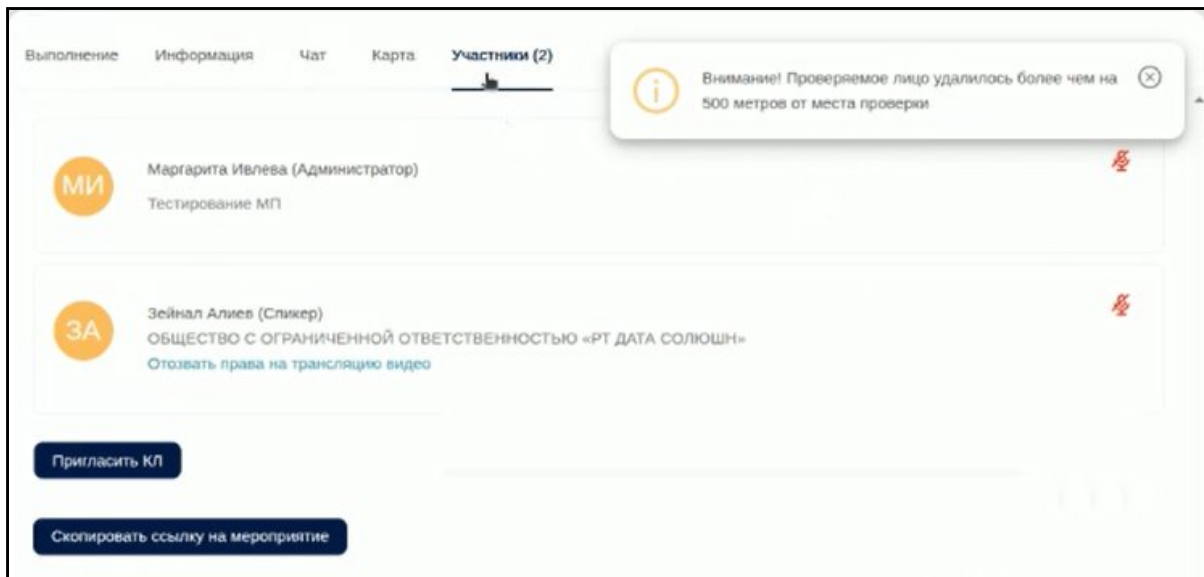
Выполнение Информация Чат Карта Участники (2)

Внимание! Проверяемое лицо удалилось более чем на 500 метров от места проверки

МИ
Маргарита Ивлева (Администратор)
Тестирование МП

ЗА
Зейнал Алиев (Спикер)
ОБЩЕСТВО С ОГРАНИЧЕННОЙ ОТВЕТСТВЕННОСТЬЮ «РТ ДАТА СОЛЮШН»
Отозвать права на трансляцию видео

Пригласить КЛ

Скопировать ссылку на мероприятие